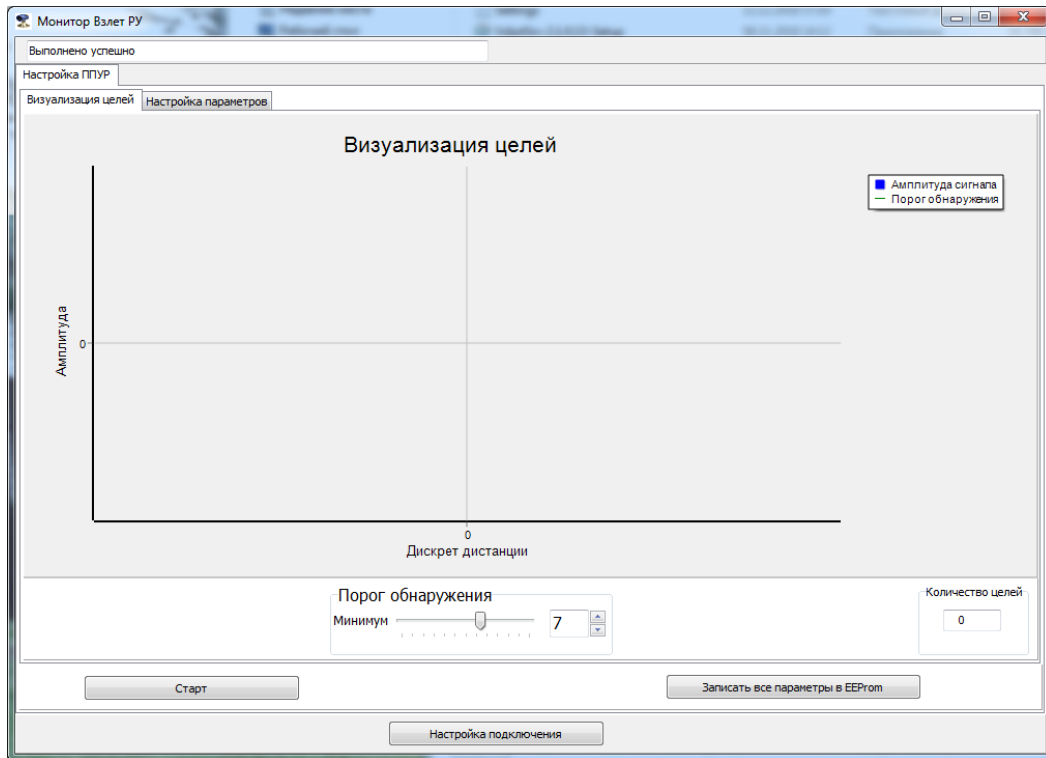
Монитор Взлет РУ

Выполнено успешно

Настройка ППУР

Визуализация целей | Настройка параметров

Визуализация целей

Амплитуда сигнала
Порог обнаружения

Амплитуда

0

0

Дискрет дистанции

Порог обнаружения

Минимум

7

Количество целей

0

Старт

Записать все параметры в EEProm

Настройка подключения